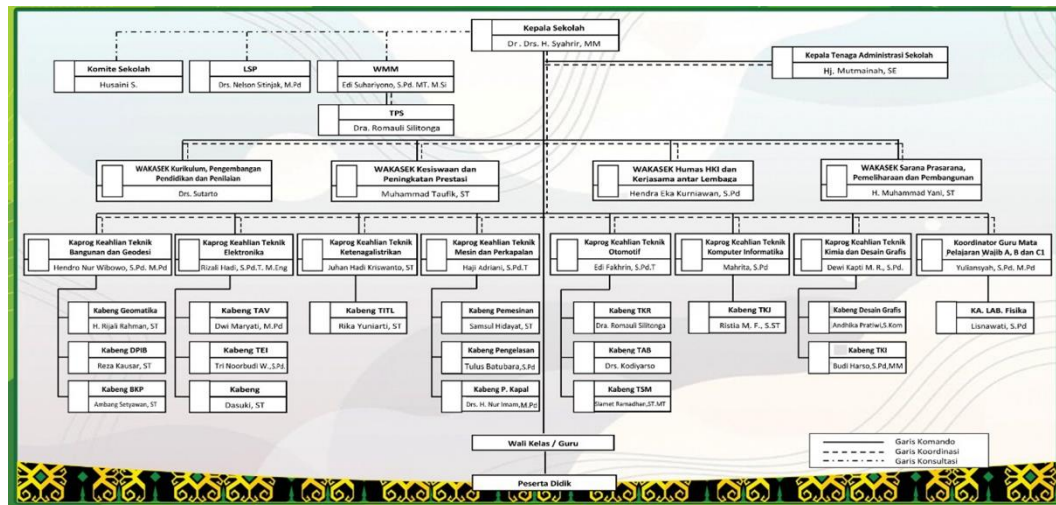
Kepala Sekolah
Dr. Drs. H. Syahrir, MM

Komite Sekolah
Husaini S.

LSP
Drs. Nelson Sitinjak, M.Pd

WMM
Edi Suhariyono, S.Pd. MT. M.Si

Kepala Tenaga Administrasi Sekolah
Hj. Mutmainah, SE

TPS
Dra. Romauli Silitonga

WAKASEK Kurikulum, Pengembangan Pendidikan dan Penilaian
Drs. Sutarto

WAKASEK Kesiswaan dan Peningkatan Prestasi
Muhammad Taufik, ST

WAKASEK Humas HKI dan Kerjasama antar Lembaga
Hendra Eka Kurniawan, S.Pd

WAKASEK Sarana Prasarana, Pemeliharaan dan Pembangunan
H. Muhammad Yani, ST

Kaprog Keahlian Teknik Bangunan dan Geodesi
Hendro Nur Wibowo, S.Pd. M.Pd

Kaprog Keahlian Teknik Elektronika
Rizali Hadi, S.Pd.T. M.Eng

Kaprog Keahlian Teknik Ketenagalistrikan
Juhan Hadi Kriswanto, ST

Kaprog Keahlian Teknik Mesin dan Perkapalan
Haji Adriani, S.Pd.T

Kaprog Keahlian Teknik Otomotif
Edi Fakhrin, S.Pd.T

Kaprog Keahlian Teknik Komputer Informatika
Mahrita, S.Pd

Kaprog Keahlian Teknik Kimia dan Desain Grafis
Dewi Kapti M. R., S.Pd.

Koordinator Guru Mata Pelajaran Wajib A, B dan C1
Yuliansyah, S.Pd. M.Pd

Kabeng Geomatika
H. Rijali Rahman, ST

Kabeng DPIB
Reza Kausar, ST

Kabeng BKP
Ambang Setyawan, ST

Kabeng TAV
Dwi Maryati, M.Pd

Kabeng TEI
Tri Noorbudi W., S.Pd.

Kabeng
Dasuki, ST

Kabeng TITL
Rika Yuniarti, ST

Kabeng Pemesinan
Samsul Hidayat, ST

Kabeng Pengelasan
Tulus Batubara, S.Pd

Kabeng P. Kapal
Drs. H. Nur Imam, M.Pd

Kabeng TKR
Dra. Romauli Silitonga

Kabeng TAB
Drs. Kodiyarso

Kabeng TSM
Slamet Ramadhar, ST.MT

Kabeng TKJ
Ristia M. F., S.ST

Kabeng Desain Grafis
Andhika Pratiwi, S.Kom

Kabeng TKI
Budi Harso, S.Pd, MM

KA. LAB. Fisika
Lisnawati, S.Pd

Wali Kelas / Guru

Peserta Didik

Garis Komando
Garis Koordinasi
Garis Konsultasi